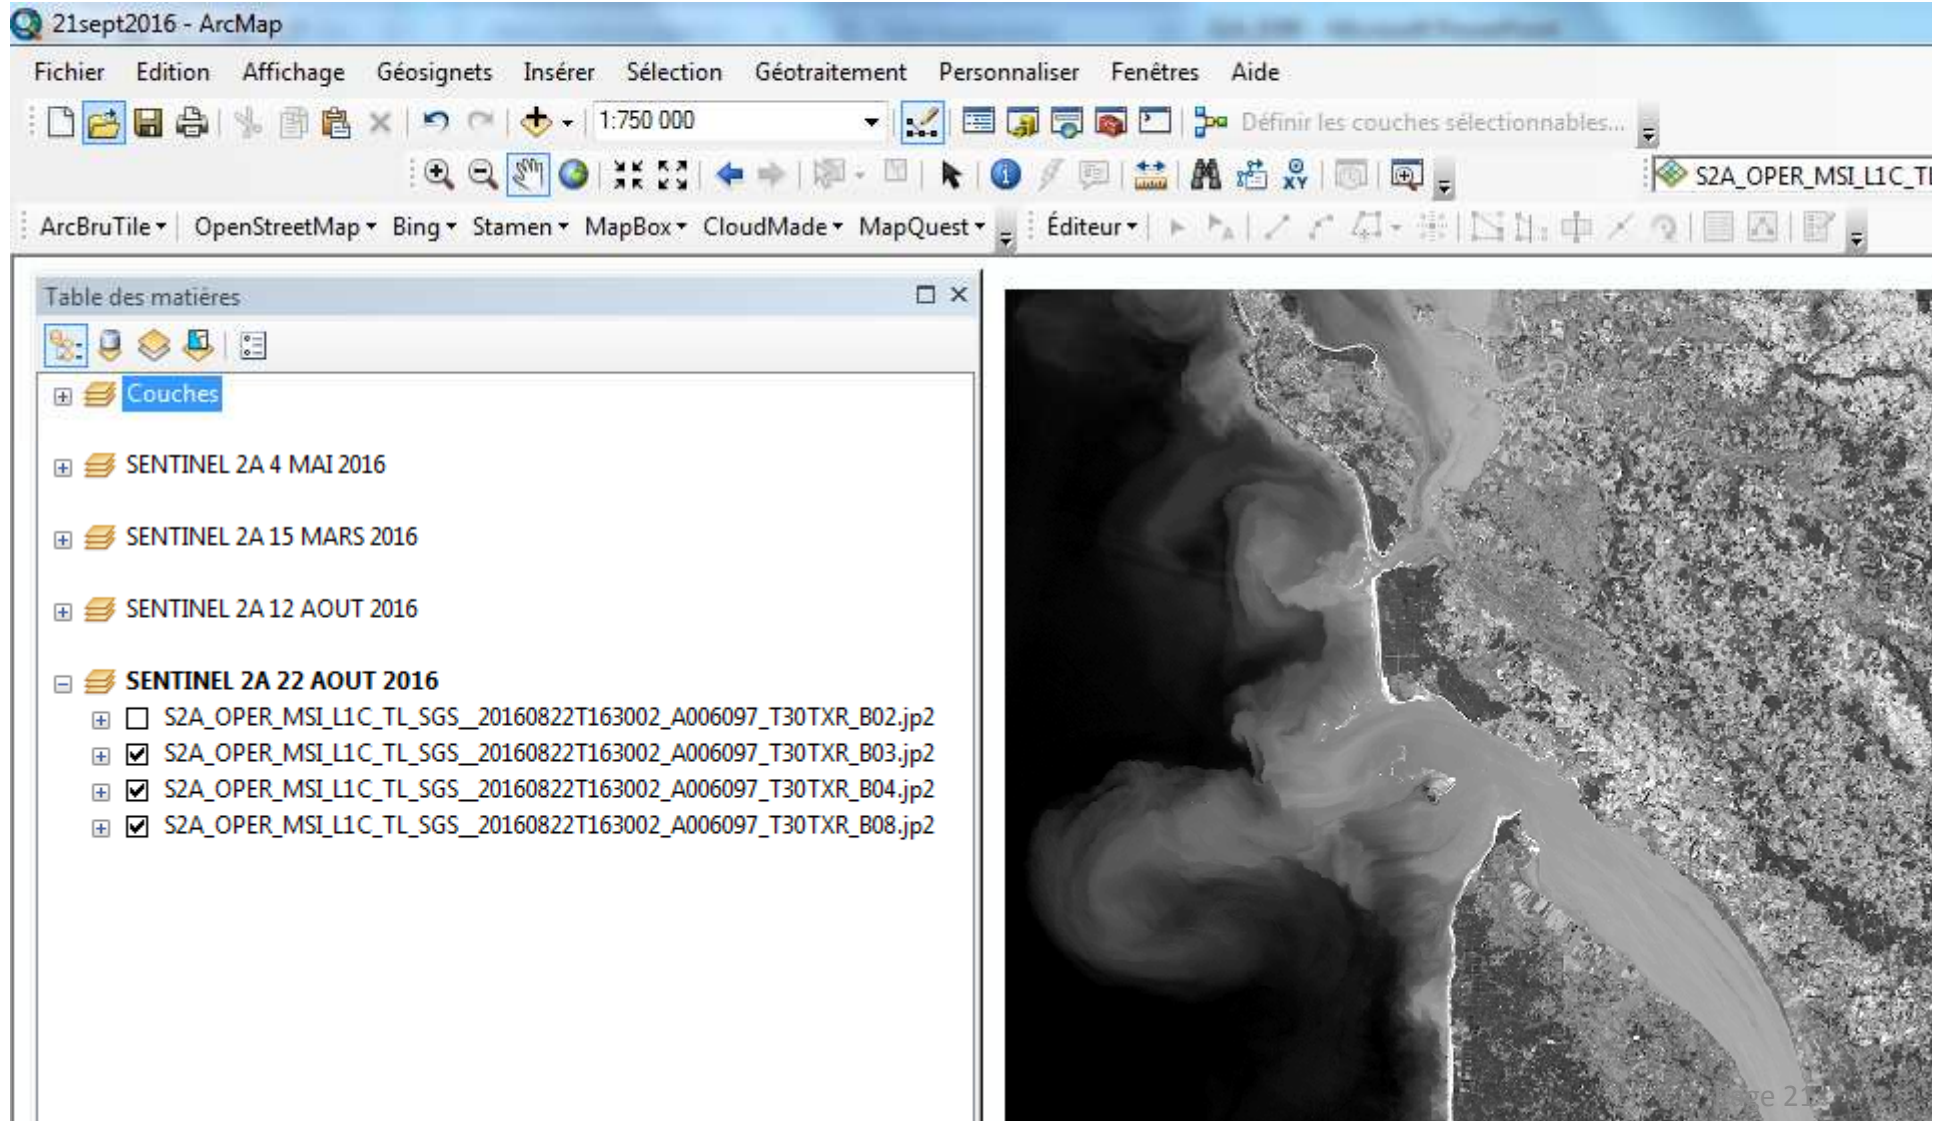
21sept2016 - ArcMap

Fichier Edition Affichage Géosignets Insérer Sélection Géotraitement Personnaliser Fenêtres Aide

1:750 000

Définir les couches sélectionnables...

S2A_OPER_MSI_L1C_TI

ArcBruTile ▾ OpenStreetMap ▾ Bing ▾ Stamen ▾ MapBox ▾ CloudMade ▾ MapQuest ▾ Éditeur ▾

Table des matières

Couches

SENTINEL 2A 4 MAI 2016

SENTINEL 2A 15 MARS 2016

SENTINEL 2A 12 AOUT 2016

SENTINEL 2A 22 AOUT 2016

S2A_OPER_MSI_L1C_TL_SGS__20160822T163002_A006097_T30TXR_B02.jp2

S2A_OPER_MSI_L1C_TL_SGS__20160822T163002_A006097_T30TXR_B03.jp2

S2A_OPER_MSI_L1C_TL_SGS__20160822T163002_A006097_T30TXR_B04.jp2

S2A_OPER_MSI_L1C_TL_SGS__20160822T163002_A006097_T30TXR_B08.jp2

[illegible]ge 2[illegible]